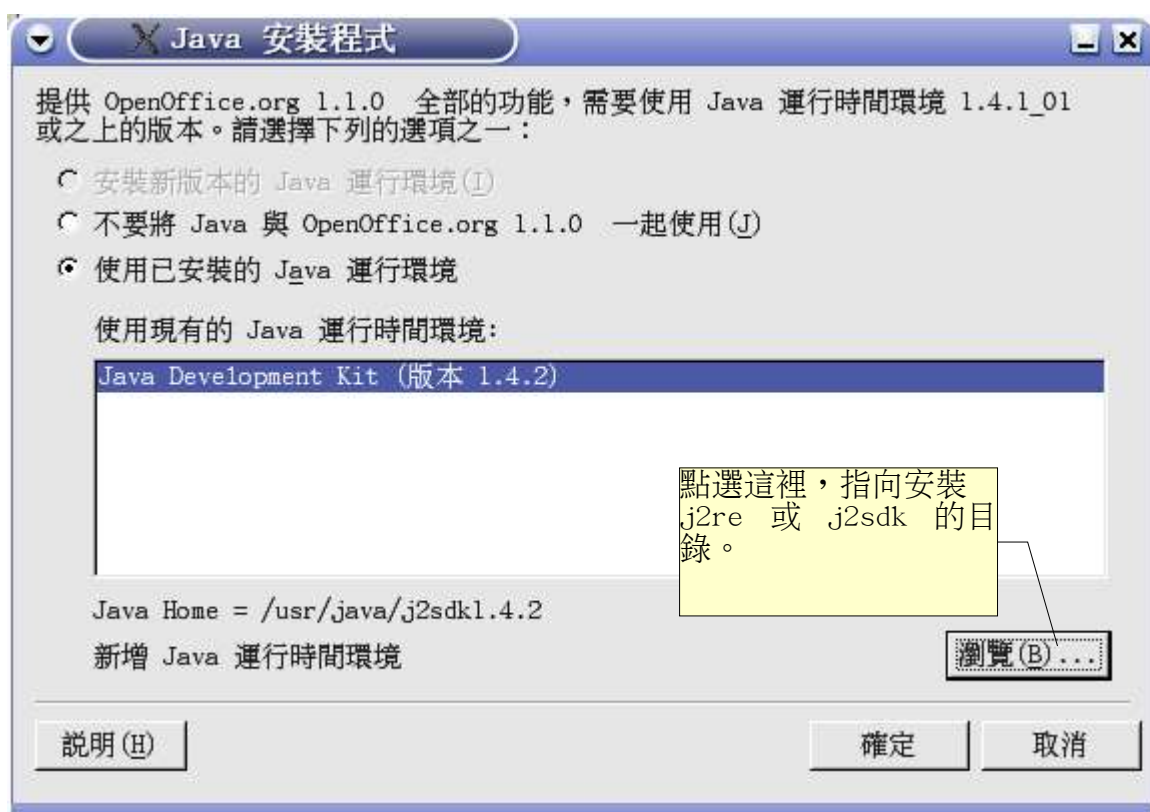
Java 安裝程式

提供 OpenOffice.org 1.1.0 全部的功能，需要使用 Java 運行時間環境 1.4.1_01 或之上的版本。請選擇下列的選項之一：

安裝新版本的 Java 運行環境(I)

不要將 Java 與 OpenOffice.org 1.1.0 一起使用(J)

使用已安裝的 Java 運行環境

使用現有的 Java 運行時間環境:

Java Development Kit (版本 1.4.2)

點選這裡，指向安裝 j2re 或 j2sdk 的目錄。

Java Home = /usr/java/j2sdk1.4.2

新增 Java 運行時間環境

瀏覽(B)...

說明(H)

確定

取消